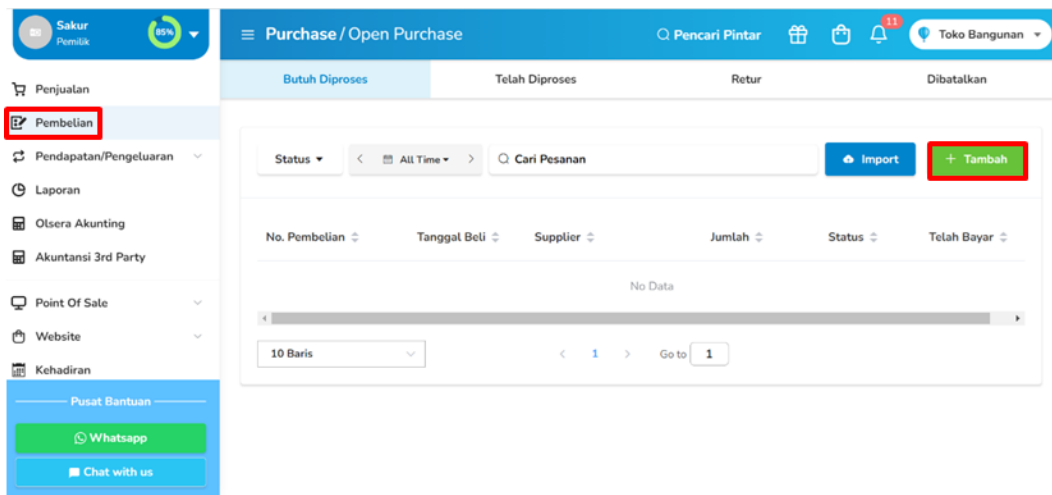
Sakur
Pemilik
85%

Penjualan
Pembelian
Pendapatan/Pengeluaran
Laporan
Olsera Akunting
Akuntansi 3rd Party
Point Of Sale
Website
Kehadiran

Pusat Bantuan
Whatsapp
Chat with us

≡ Purchase / Open Purchase
Pencari Pintar
11
Toko Bangunan

Butuh Diproses
Telah Diproses
Retur
Dibatalkan

Status
All Time
Cari Pesanan
Import
+ Tambah

| No. Pembelian | Tanggal Beli | Supplier | Jumlah | Status | Telah Bayar |
|---|---|---|---|---|---|

No Data

10 Baris
1
Go to 1